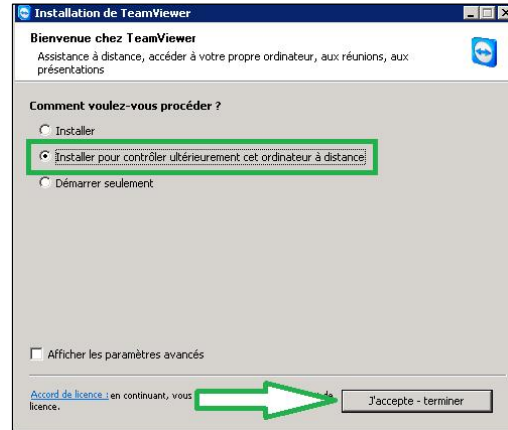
Installation de TeamViewer

Bienvenue chez TeamViewer

Assistance à distance, accéder à votre propre ordinateur, aux réunions, aux présentations

Comment voulez-vous procéder ?

Installer

Installer pour contrôler ultérieurement cet ordinateur à distance

Démarrer seulement

Afficher les paramètres avancés

Accord de licence : en continuant, vous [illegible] de licence.

J'accepte - terminer